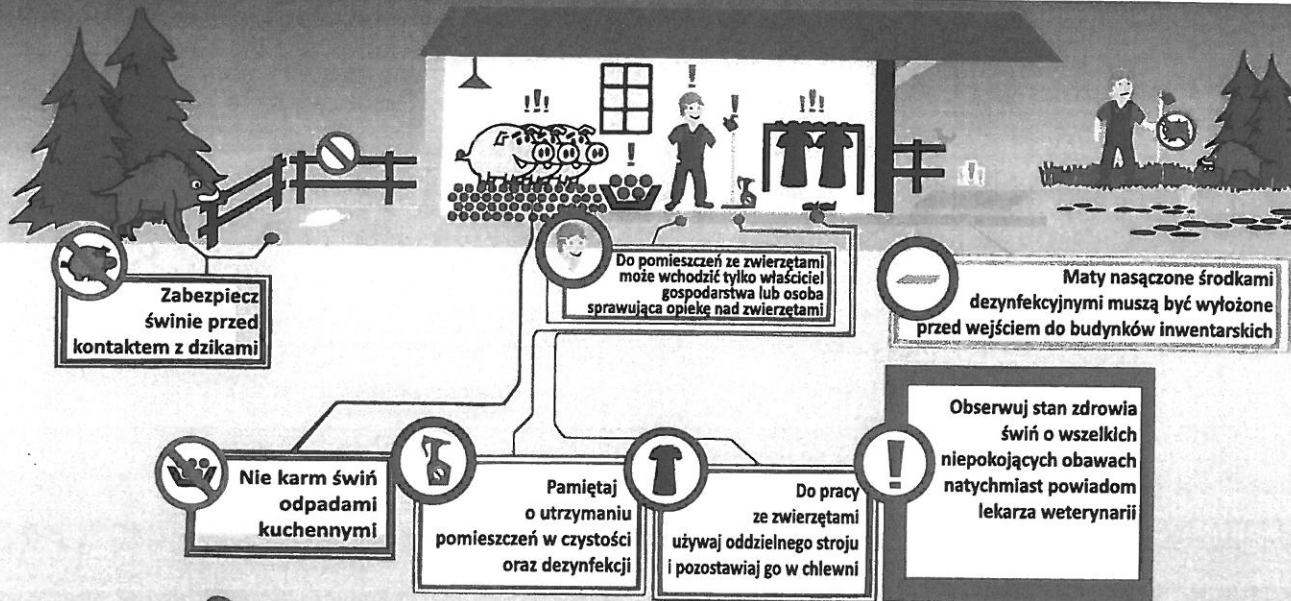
Zabezpiecz świnie przed kontaktem z dzikami

Do pomieszczeń ze zwierzętami może wchodzić tylko właściciel gospodarstwa lub osoba sprawująca opiekę nad zwierzętami

Maty nasączone środkami dezynfekcyjnymi muszą być wyłożone przed wejściem do budynków inwentarskich

Obserwuj stan zdrowia świń o wszelkich niepokojących obawach natychmiast powiadom lekarza weterynarii

Nie karm świń odpadami kuchennymi

Pamiętaj o utrzymaniu pomieszczeń w czystości oraz dezynfekcji

Do pracy ze zwierzętami używaj oddzielnego stroju i pozostawiaj go w chlewni